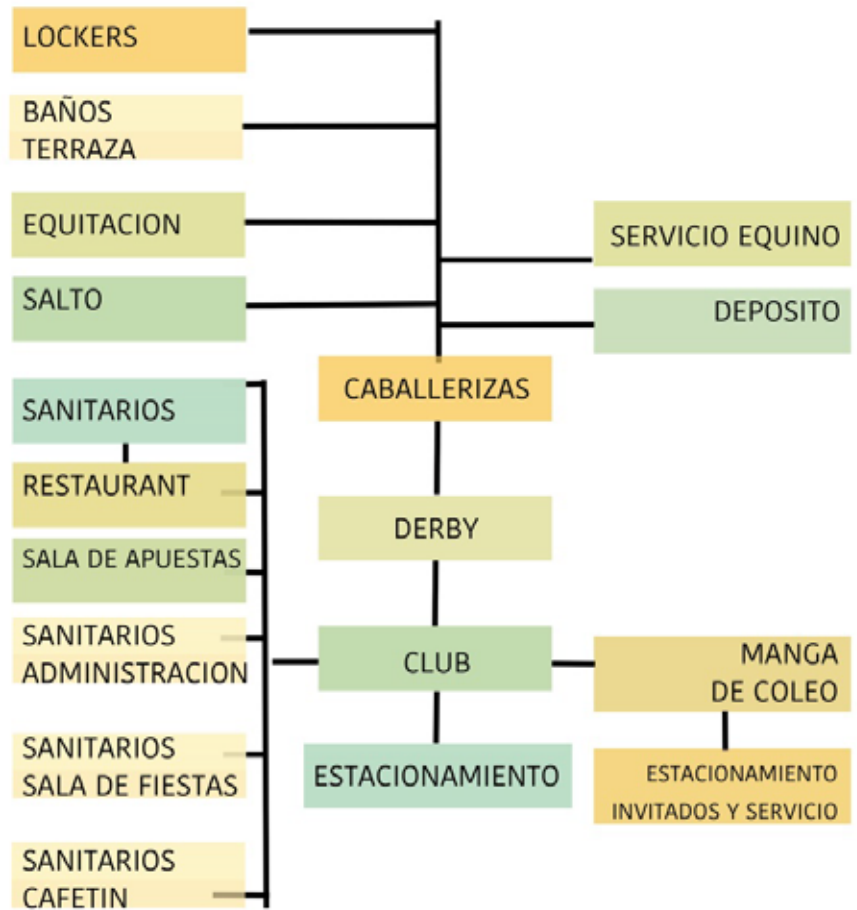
LOCKERS

BAÑOS
TERRAZA

EQUITACION

SALTO

SERVICIO EQUINO

DEPOSITO

CABALLERIZAS

SANITARIOS

RESTAURANT

SALA DE APUESTAS

SANITARIOS
ADMINISTRACION

SANITARIOS
SALA DE FIESTAS

SANITARIOS
CAFETIN

DERBY

CLUB

ESTACIONAMIENTO

MANGA
DE COLEO

ESTACIONAMIENTO
INVITADOS Y SERVICIO